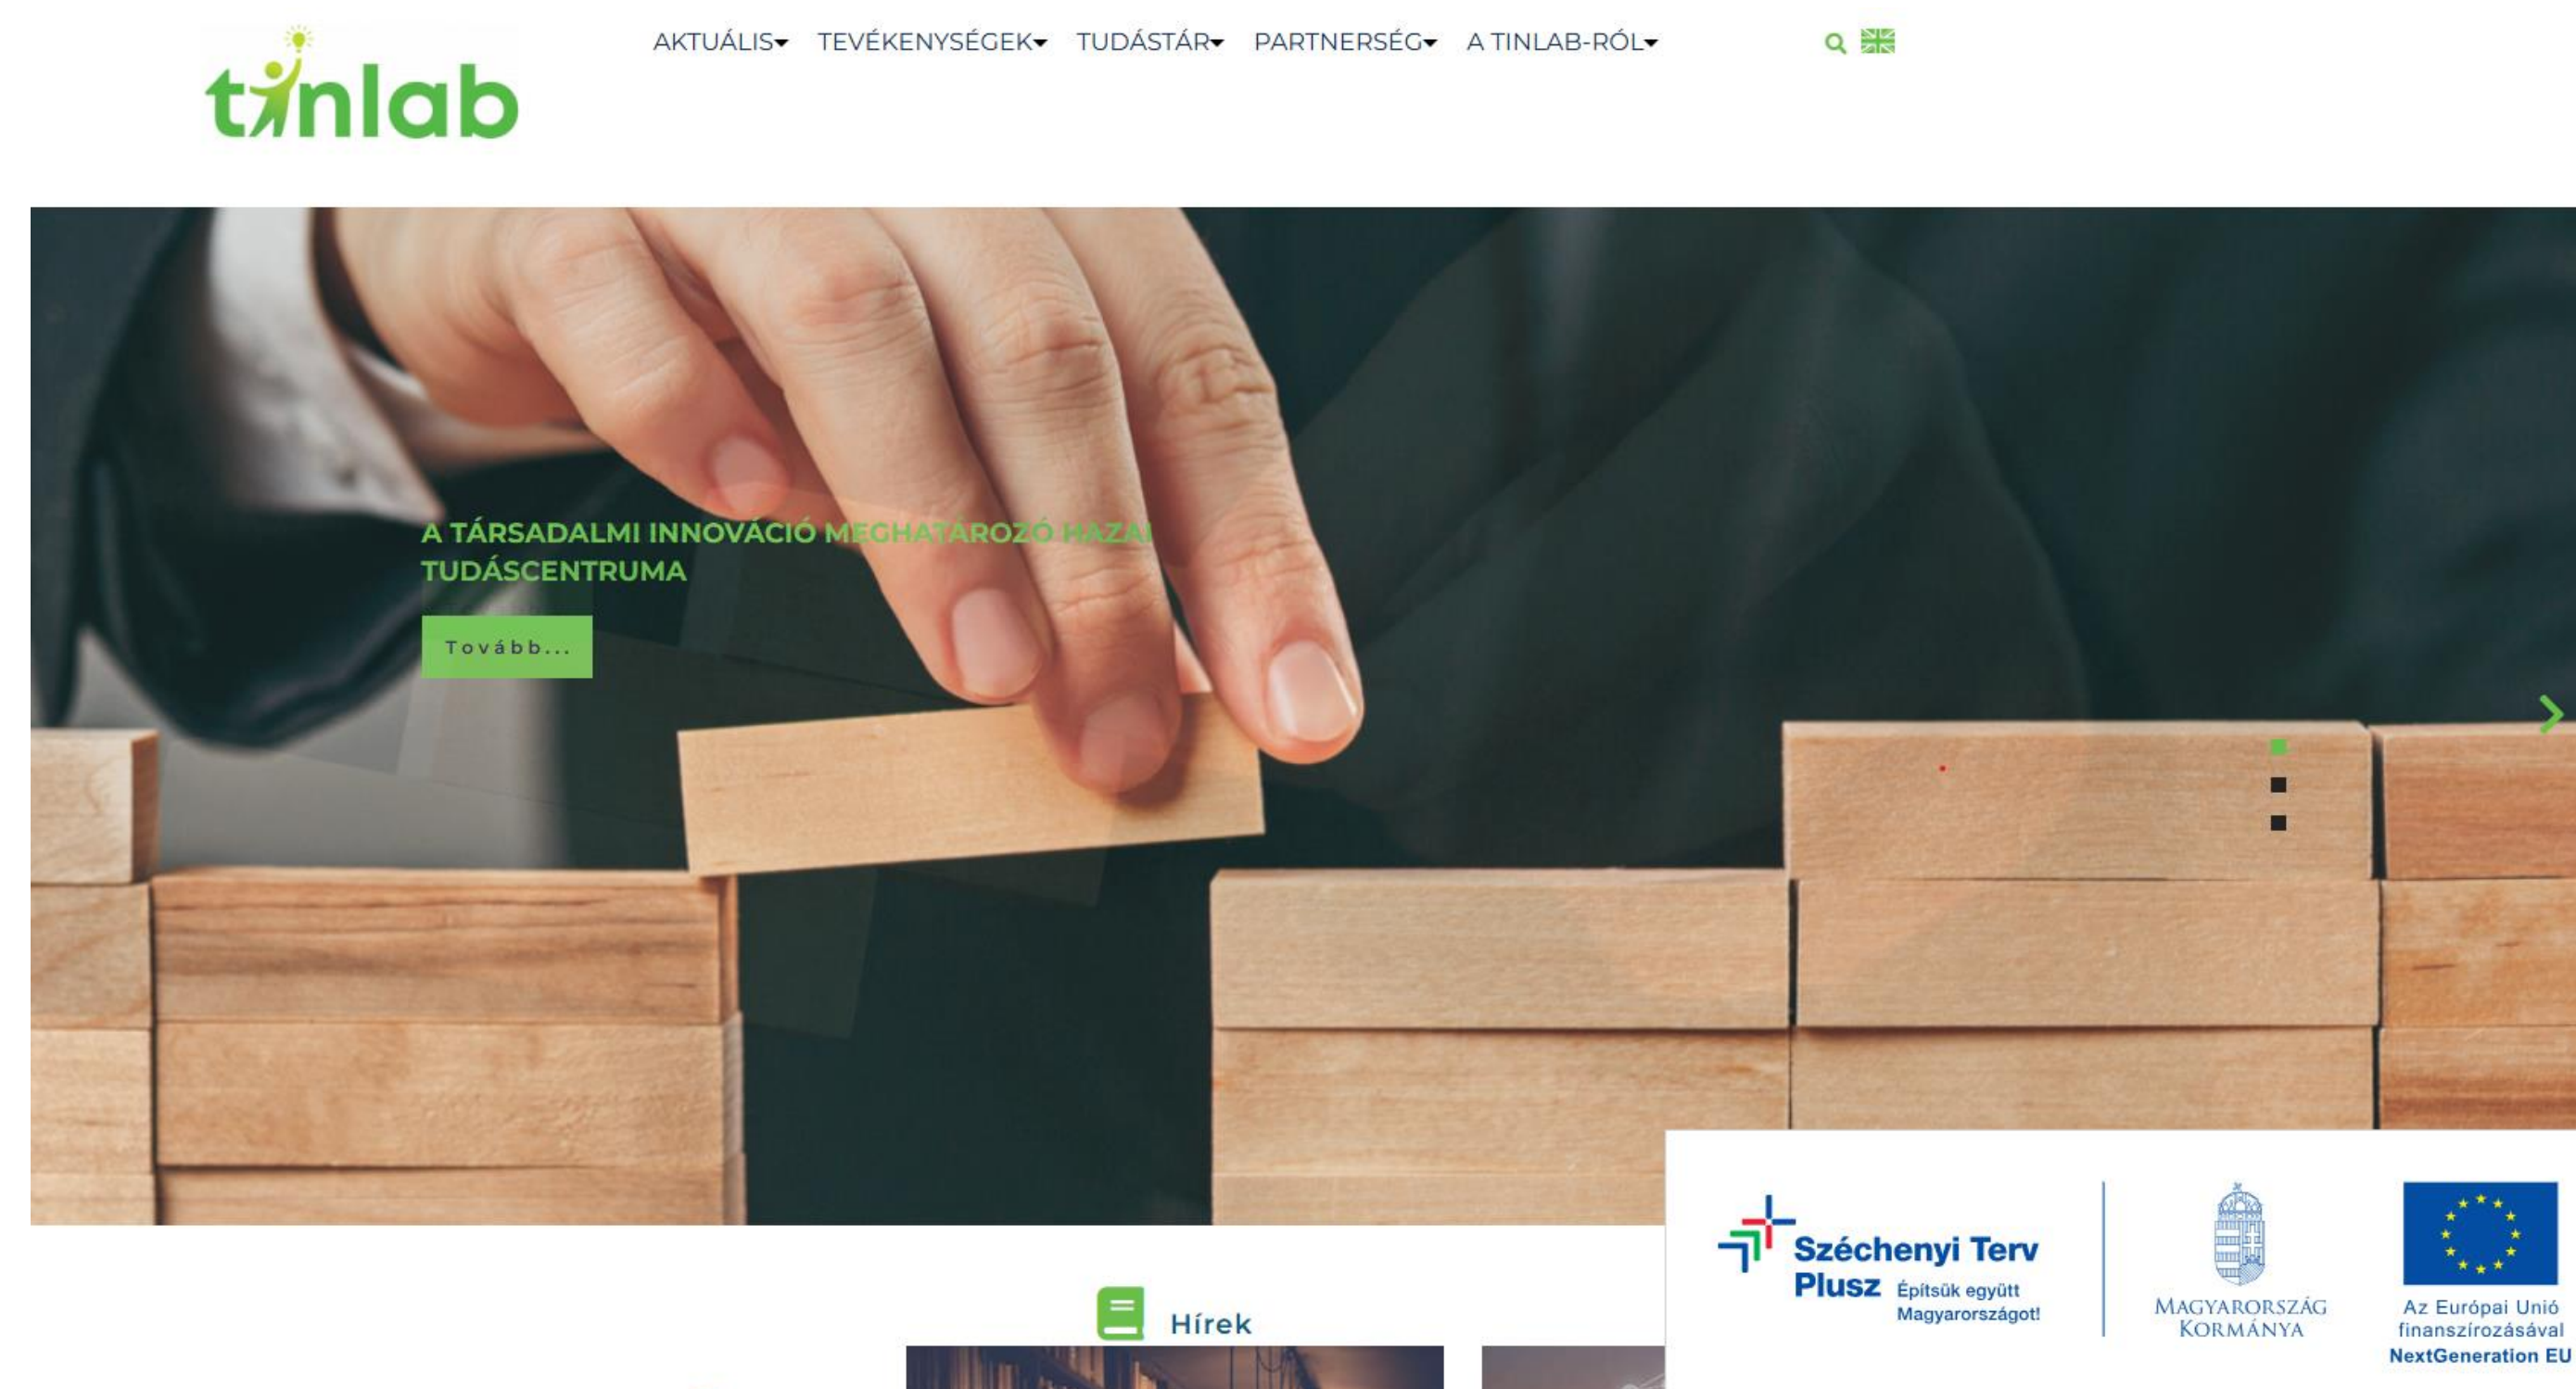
tinlab

AKTUÁLIS TEVÉKENYSÉGEK TUDÁSTÁR PARTNERSÉG A TINLAB-RÓL

A TÁRSADALMI INNOVÁCIÓ MEGHATÁROZÓ HAZAI TUDÁSCENTRUMA

Tovább...

Hírek

Széchenyi Terv Plusz Építsük együtt Magyarországot!

MAGYARORSZÁG KORMÁNYA

Az Európai Unió finanszírozásával NextGeneration EU